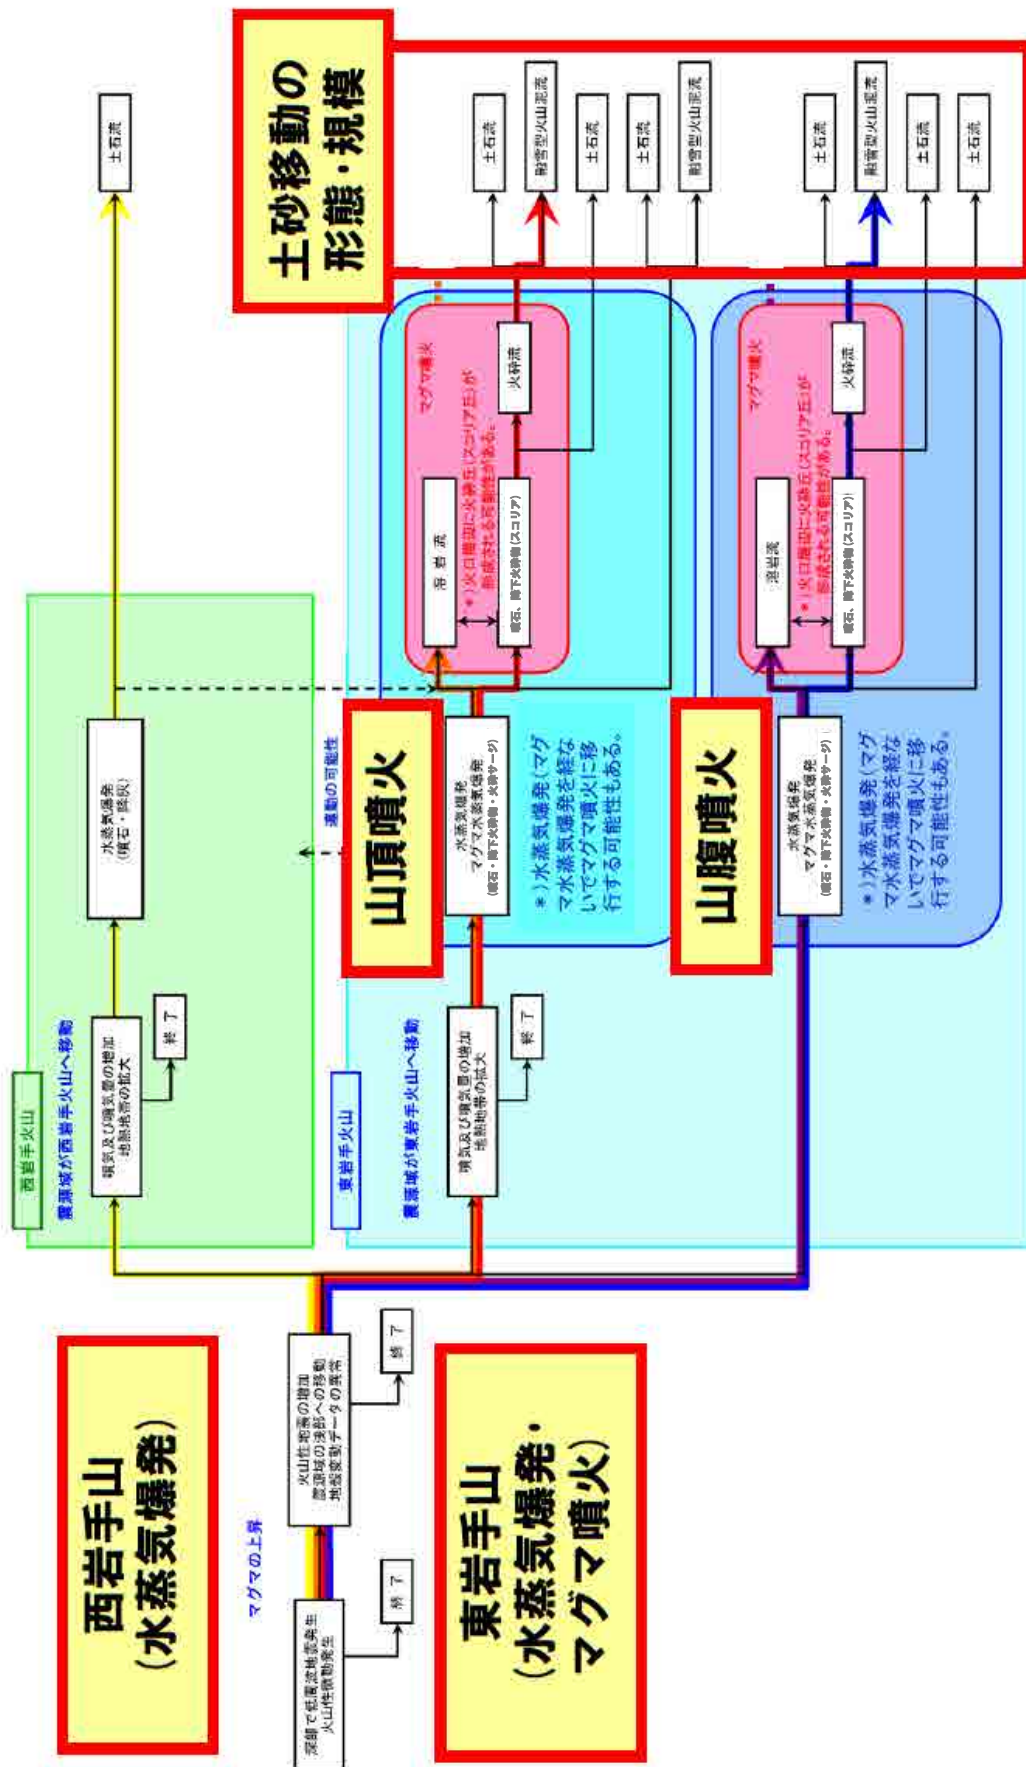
西岩手山
（水蒸気爆発）

東岩手山
（水蒸気爆発・
マグマ噴火）

深部で低周波地震発生
火山性微動発生

終了

マグマの上昇

火山性地震の増加
震源域の浅部への移動
地殻変動データの変化

終了

西岩手山

震源域が西岩手山へ移動

噴気及び噴気量の増加
地熱地帯の拡大

終了

水蒸気爆発
（噴石・降灰）

土石流

連動の可能性

東岩手山

震源域が東岩手山へ移動

噴気及び噴気量の増加
地熱地帯の拡大

終了

山頂噴火

水蒸気爆発
マグマ水蒸気爆発
（噴石・降下火砕物・火砕サージ）

＊）水蒸気爆発（マグマ水蒸気爆発を経ないでマグマ噴火に移行する可能性もある。

マグマ噴火

溶岩流

噴石、降下火砕物（スコリア）

＊）火口周辺に火砕丘（スコリア丘）が形成される可能性がある。

火砕流

山腹噴火

水蒸気爆発
マグマ水蒸気爆発
（噴石・降下火砕物・火砕サージ）

＊）水蒸気爆発（マグマ水蒸気爆発を経ないでマグマ噴火に移行する可能性もある。

マグマ噴火

溶岩流

噴石、降下火砕物（スコリア）

＊）火口周辺に火砕丘（スコリア丘）が形成される可能性がある。

火砕流

土砂移動の
形態・規模

土石流
融雪型火山泥流
土石流
土石流
融雪型火山泥流
土石流
融雪型火山泥流
土石流
土石流